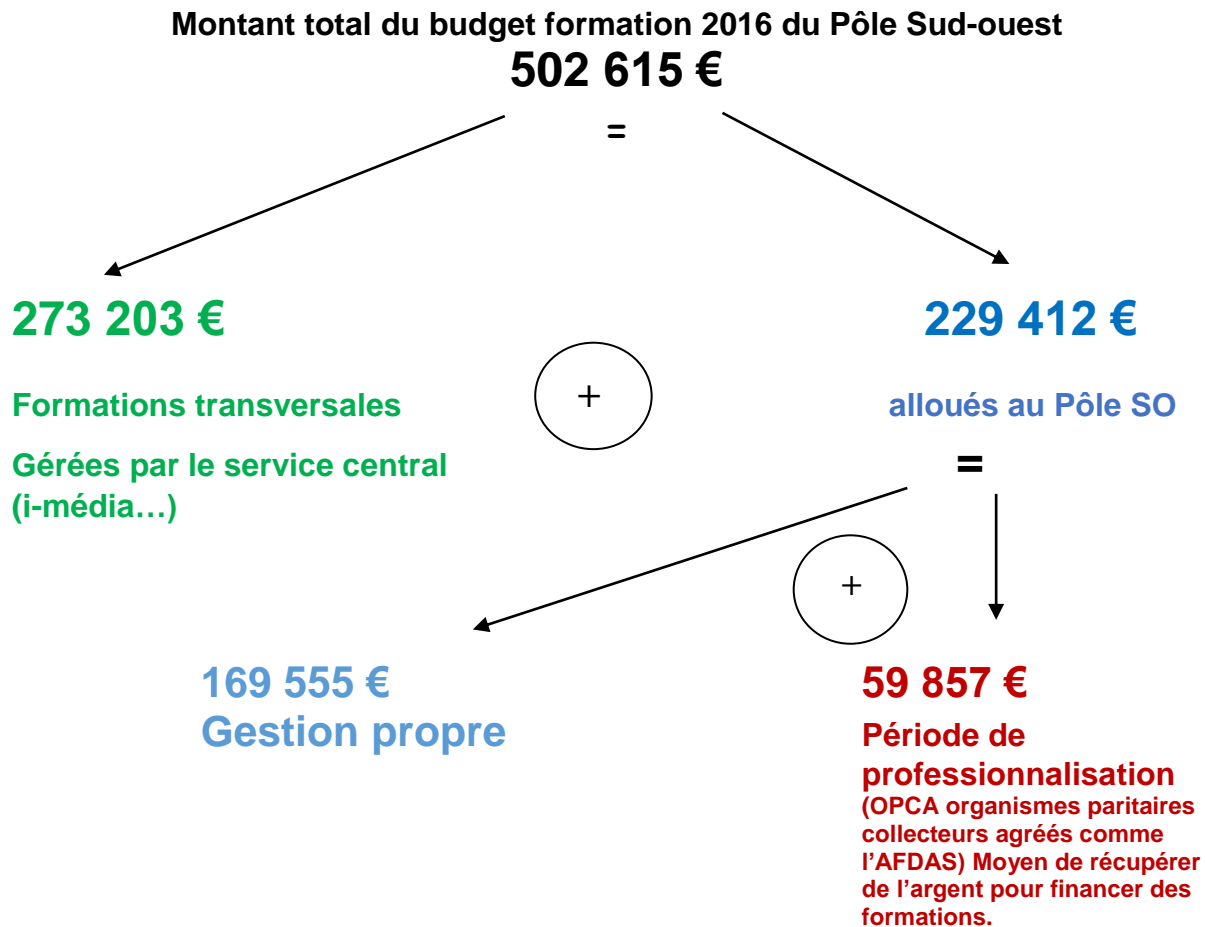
Montant total du budget formation 2016 du Pôle Sud-ouest
502 615 €
=

273 203 €

Formations transversales

Gérées par le service central (i-média…)

+

229 412 €

alloués au Pôle SO

=

+

169 555 €
Gestion propre

59 857 €
Période de professionnalisation
(OPCA organismes paritaires collecteurs agréés comme l'AFDAS) Moyen de récupérer de l'argent pour financer des formations.